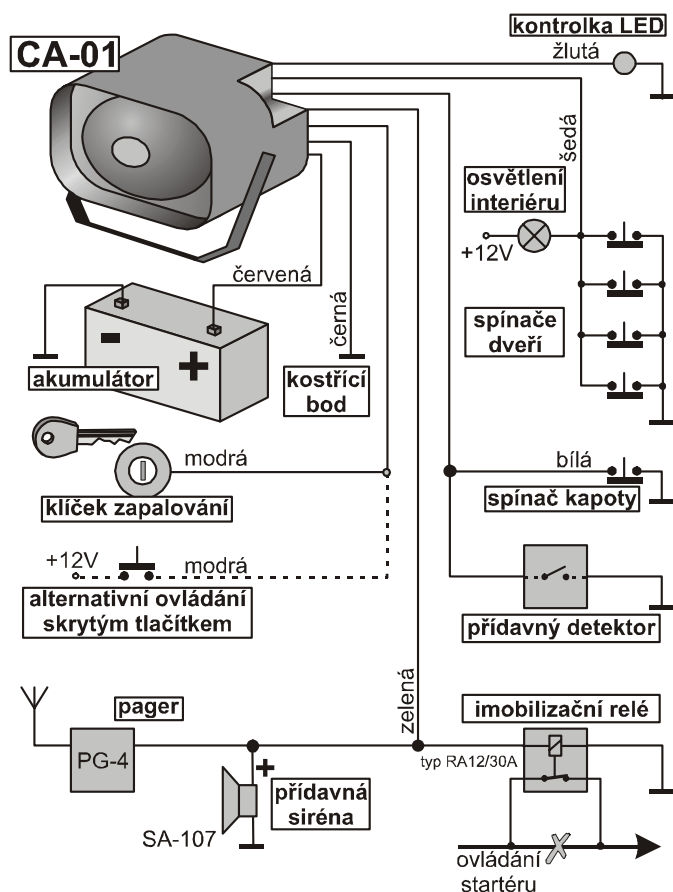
CA-01

kontrolka LED
žlutá

šedá

osvětlení interiéru
+12V

spínače dveří

červená

černá

akumulátor

kostřící bod

modrá

klíček zapalování

bílá
spínač kapoty

+12V
modrá

alternativní ovládání skrytým tlačítkem

přídavný detektor

zelená

pager

PG-4

imobilizační relé

typ RA12/30A

přídavná siréna

SA-107

ovládání startéru